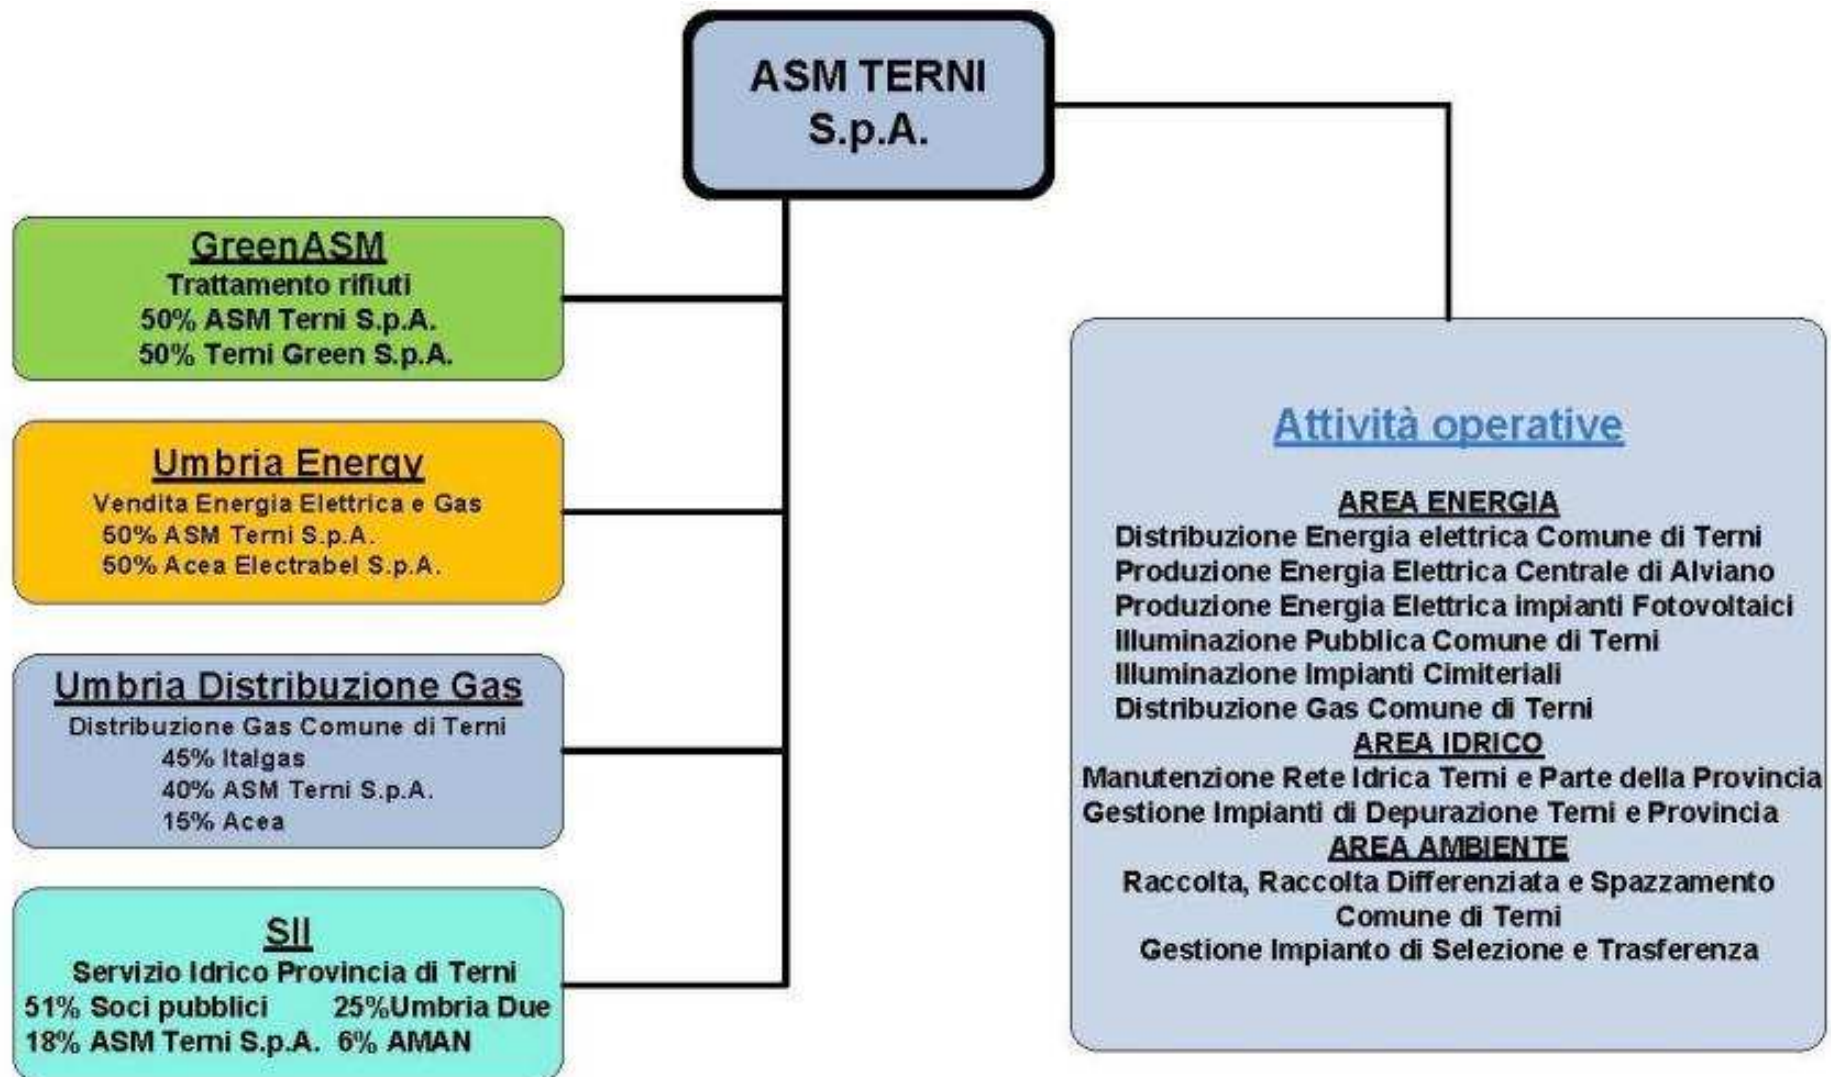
ASM TERNI S.p.A.

GreenASM
Trattamento rifiuti
50% ASM Terni S.p.A.
50% Terni Green S.p.A.

Umbria Energy
Vendita Energia Elettrica e Gas
50% ASM Terni S.p.A.
50% Acea Electrabel S.p.A.

Umbria Distribuzione Gas
Distribuzione Gas Comune di Terni
45% Italgas
40% ASM Terni S.p.A.
15% Acea

SII
Servizio Idrico Provincia di Terni
51% Soci pubblici 25%Umbria Due
18% ASM Terni S.p.A. 6% AMAN

Attività operative

AREA ENERGIA
Distribuzione Energia elettrica Comune di Terni
Produzione Energia Elettrica Centrale di Alviano
Produzione Energia Elettrica impianti Fotovoltaici
Illuminazione Pubblica Comune di Terni
Illuminazione Impianti Cimiteriali
Distribuzione Gas Comune di Terni
AREA IDRICO
Manutenzione Rete Idrica Terni e Parte della Provincia
Gestione Impianti di Depurazione Terni e Provincia
AREA AMBIENTE
Raccolta, Raccolta Differenziata e Spazzamento Comune di Terni
Gestione Impianto di Selezione e Trasferenza